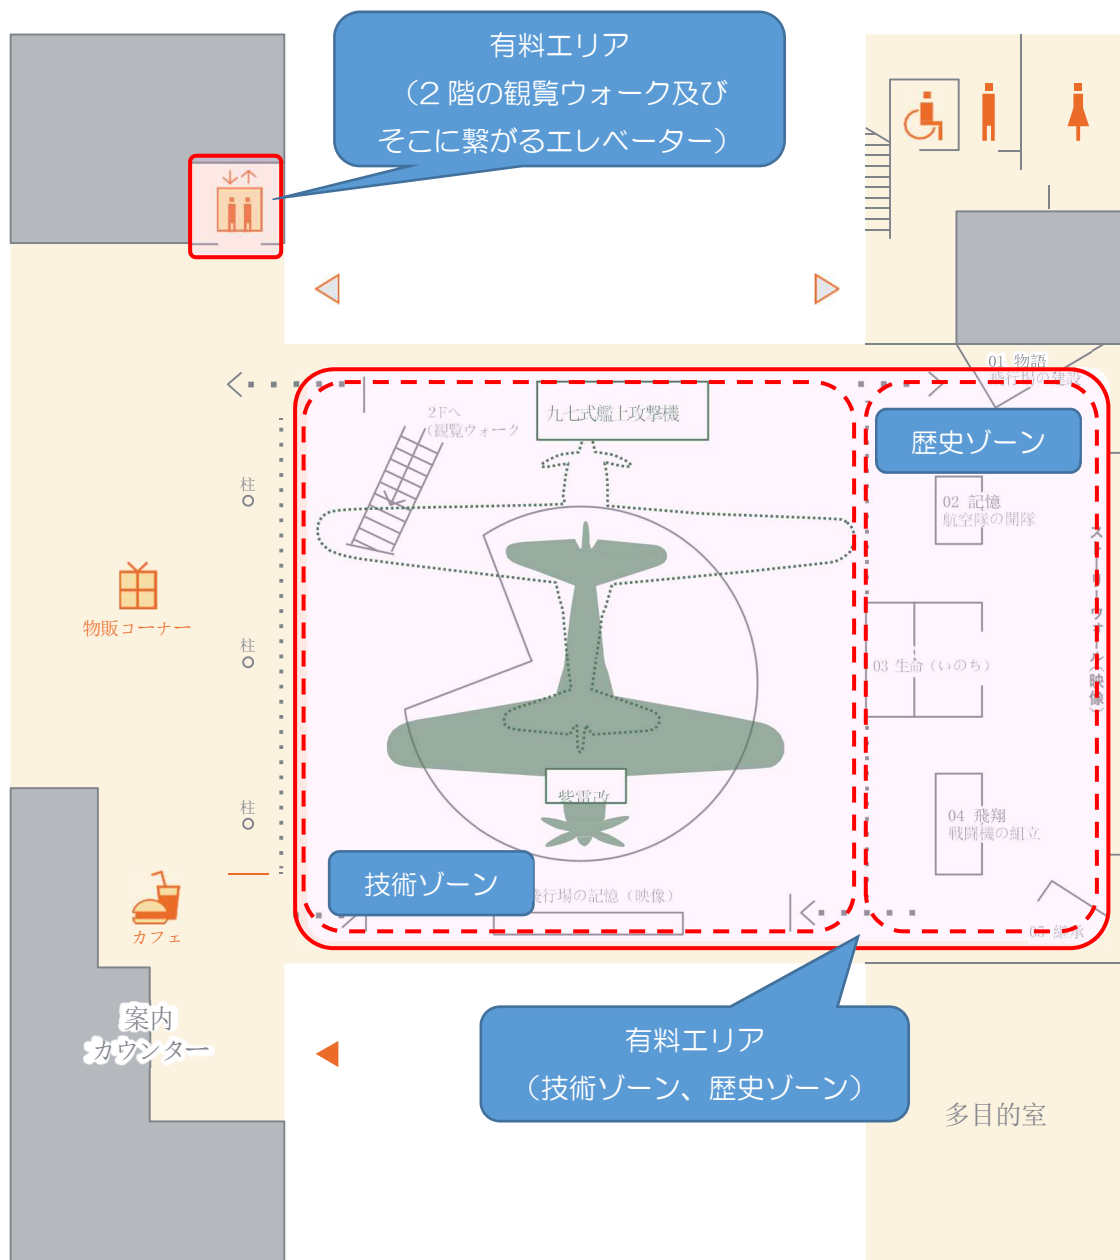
有料エリア
（2階の観覧ウォーク及び
そこに繋がるエレベーター）

01 物語
飛行場の建設

2Fへ
（観覧ウォーク

九七式艦上攻撃機

歴史ゾーン

02 記憶
航空隊の開隊

柱

柱

柱

物販コーナー

03 生命（いのち）

ストーリーウォール映像

紫電改

04 飛翔
戦闘機の組立

技術ゾーン

飛行場の記憶（映像）

カフェ

05 継承

案内
カウンター

有料エリア
（技術ゾーン、歴史ゾーン）

多目的室